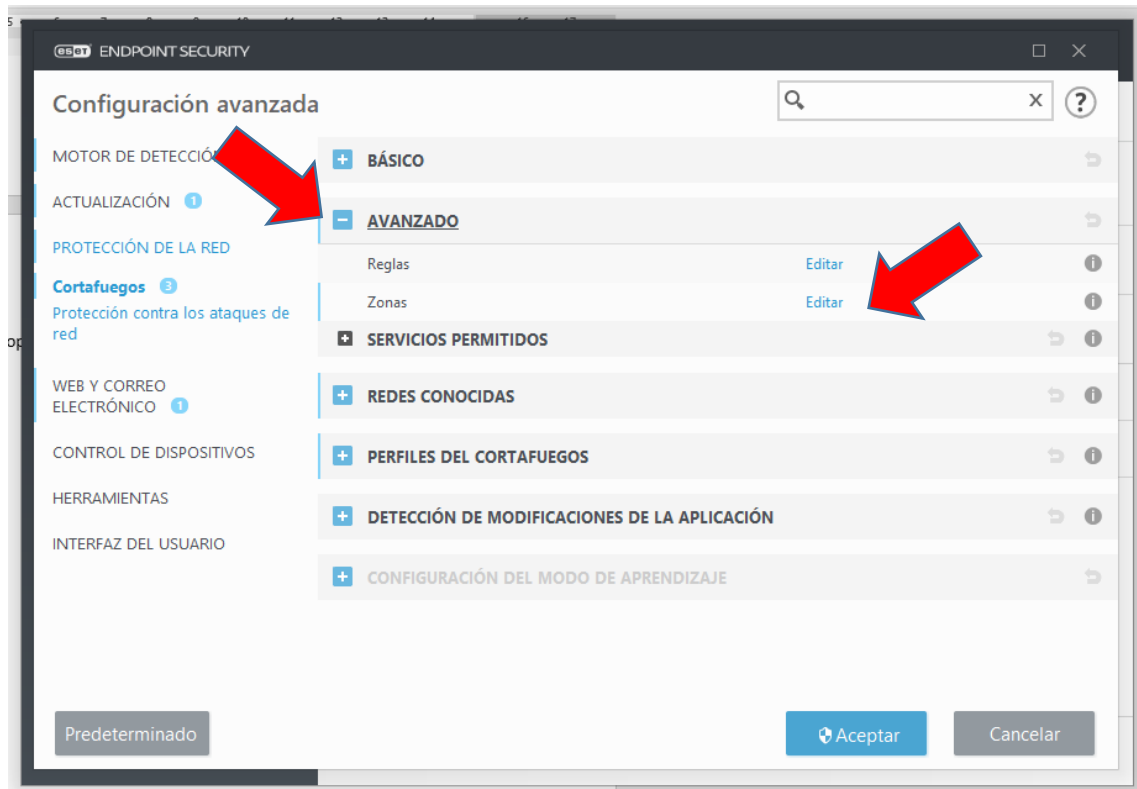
ESET ENDPOINT SECURITY

Configuración avanzada

MOTOR DE DETECCIÓ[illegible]

ACTUALIZACIÓN 1

PROTECCIÓN DE LA RED

Cortafuegos 3

Protección contra los ataques de red

WEB Y CORREO ELECTRÓNICO 1

CONTROL DE DISPOSITIVOS

HERRAMIENTAS

INTERFAZ DEL USUARIO

BÁSICO

AVANZADO

Reglas Editar

Zonas Editar

SERVICIOS PERMITIDOS

REDES CONOCIDAS

PERFILES DEL CORTAFUEGOS

DETECCIÓN DE MODIFICACIONES DE LA APLICACIÓN

CONFIGURACIÓN DEL MODO DE APRENDIZAJE

Predeterminado

Aceptar

Cancelar